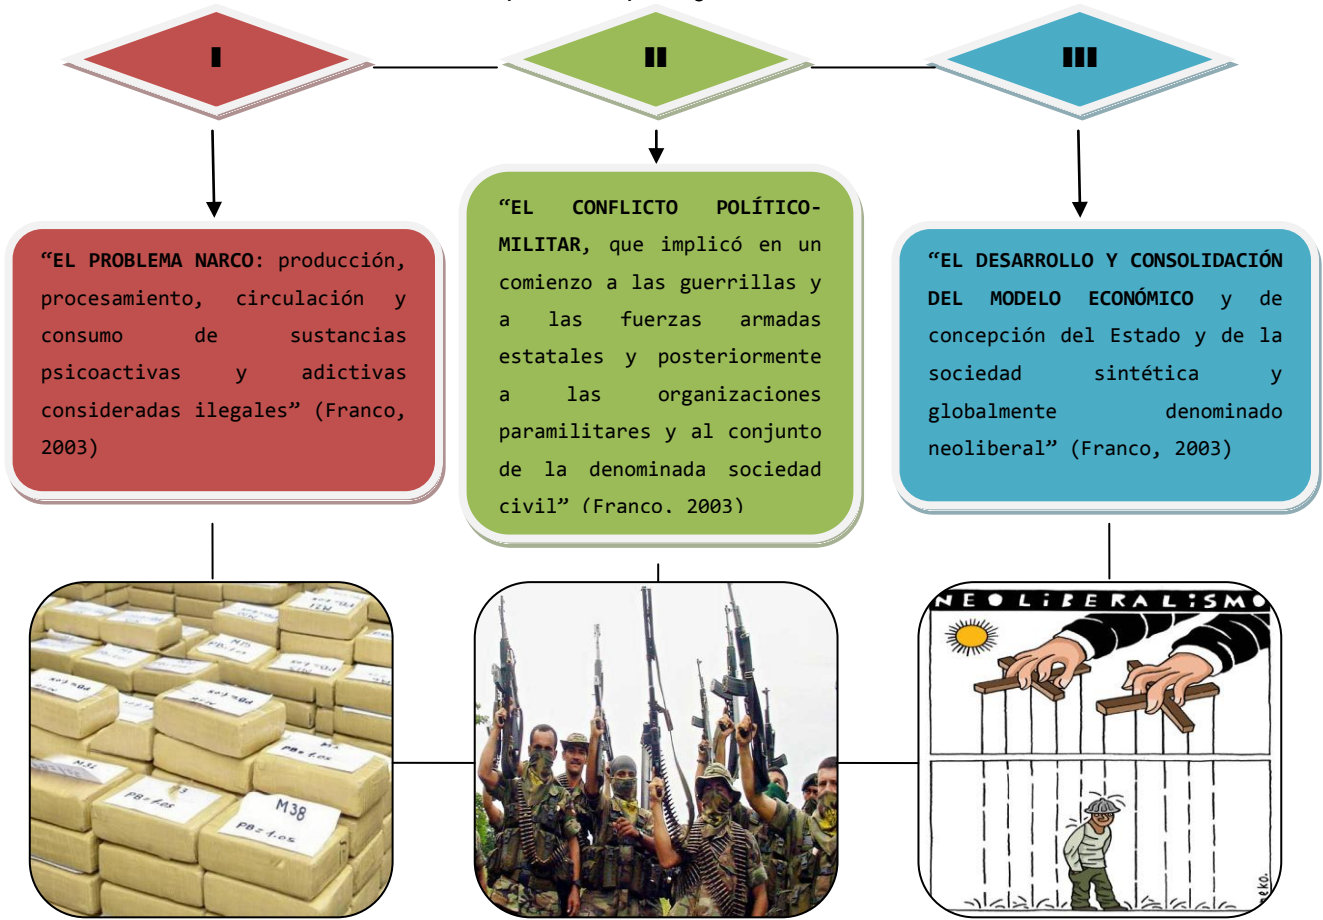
I

II

III

"EL PROBLEMA NARCO: producción, procesamiento, circulación y consumo de sustancias psicoactivas y adictivas consideradas ilegales" (Franco, 2003)

"EL CONFLICTO POLÍTICO-MILITAR, que implicó en un comienzo a las guerrillas y a las fuerzas armadas estatales y posteriormente a las organizaciones paramilitares y al conjunto de la denominada sociedad civil" (Franco, 2003)

"EL DESARROLLO Y CONSOLIDACIÓN DEL MODELO ECONÓMICO y de concepción del Estado y de la sociedad sintética y globalmente denominado neoliberal" (Franco, 2003)

M38

PB=1.05

NEOLIBERALISMO

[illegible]